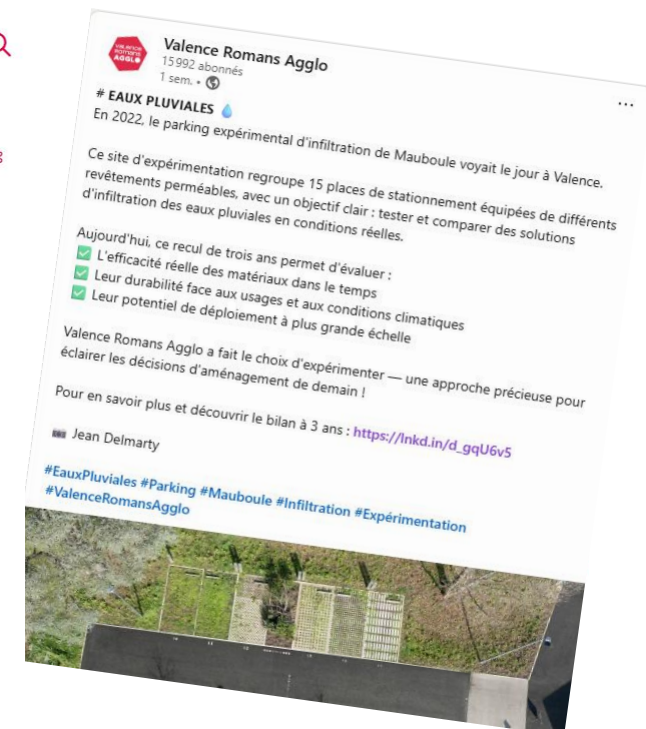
VALENCE ROMANS AGGLO

Valence Romans Agglo
15 992 abonnés
1 sem. •

...

# EAUX PLUVIALES 💧
En 2022, le parking expérimental d'infiltration de Mauboule voyait le jour à Valence.

Ce site d'expérimentation regroupe 15 places de stationnement équipées de différents revêtements perméables, avec un objectif clair : tester et comparer des solutions d'infiltration des eaux pluviales en conditions réelles.

Aujourd'hui, ce recul de trois ans permet d'évaluer :
✅ L'efficacité réelle des matériaux dans le temps
✅ Leur durabilité face aux usages et aux conditions climatiques
✅ Leur potentiel de déploiement à plus grande échelle

Valence Romans Agglo a fait le choix d'expérimenter — une approche précieuse pour éclairer les décisions d'aménagement de demain !

Pour en savoir plus et découvrir le bilan à 3 ans : https://lnkd.in/d_gqU6v5

📷 Jean Delmarty

#EauxPluviales #Parking #Mauboule #Infiltration #Expérimentation #ValenceRomansAgglo